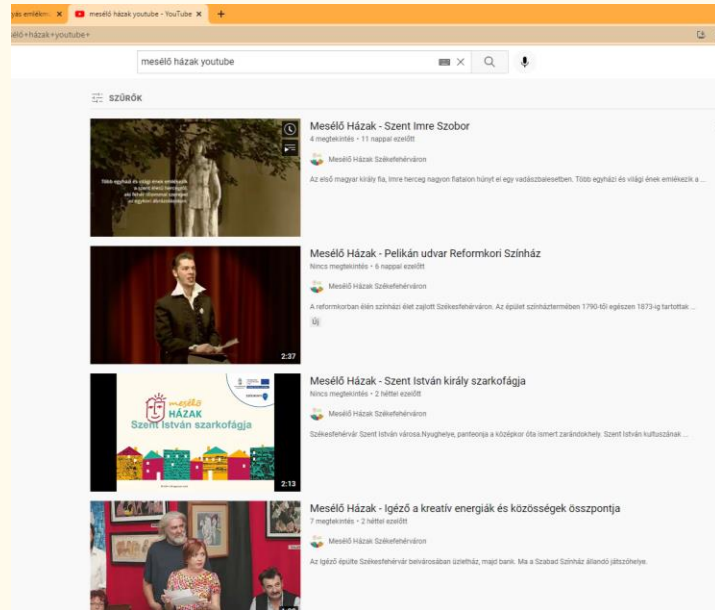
yás emlékm ×
mesélő házak youtube - YouTube ×
+
élő+házak+youtube+

mesélő házak youtube

SZŰRŐK

Tóbb egyházi és világi ének emlékezik a szent életű hercegre, aki fehér liliomnál szebbet az égben illatosította

Mesélő Házak - Szent Imre Szobor
4 megtekintés • 11 nappal ezelőtt
Mesélő Házak Székesfehérváron
Az első magyar király fia, Imre herceg nagyon fiatalon hunyt el egy vadászbalesetben. Több egyházi és világi ének emlékezik a ...

2:37
Mesélő Házak - Pelikán udvar Reformkori Színház
Nincs megtekintés • 6 nappal ezelőtt
Mesélő Házak Székesfehérváron
A reformkorban élén színházi élet zajlott Székesfehérváron. Az épület színháztermében 1790-től egészen 1873-ig tartottak ...
Új

mesélő HÁZAK
Szent István szarkofágja
2:13
Mesélő Házak - Szent István király szarkofágja
Nincs megtekintés • 2 héttel ezelőtt
Mesélő Házak Székesfehérváron
Székesfehérvár Szent István városa,Nyughelye, panteonja a középkor óta ismert zarándokhely. Szent István kultuszának ...

Mesélő Házak - Igéző a kreatív energiák és közösségek összpontja
7 megtekintés • 2 héttel ezelőtt
Mesélő Házak Székesfehérváron
Az Igéző épülte Székesfehérvár belvárosában üzletház, majd bank. Ma a Szabad Színház állandó játszóhelye.